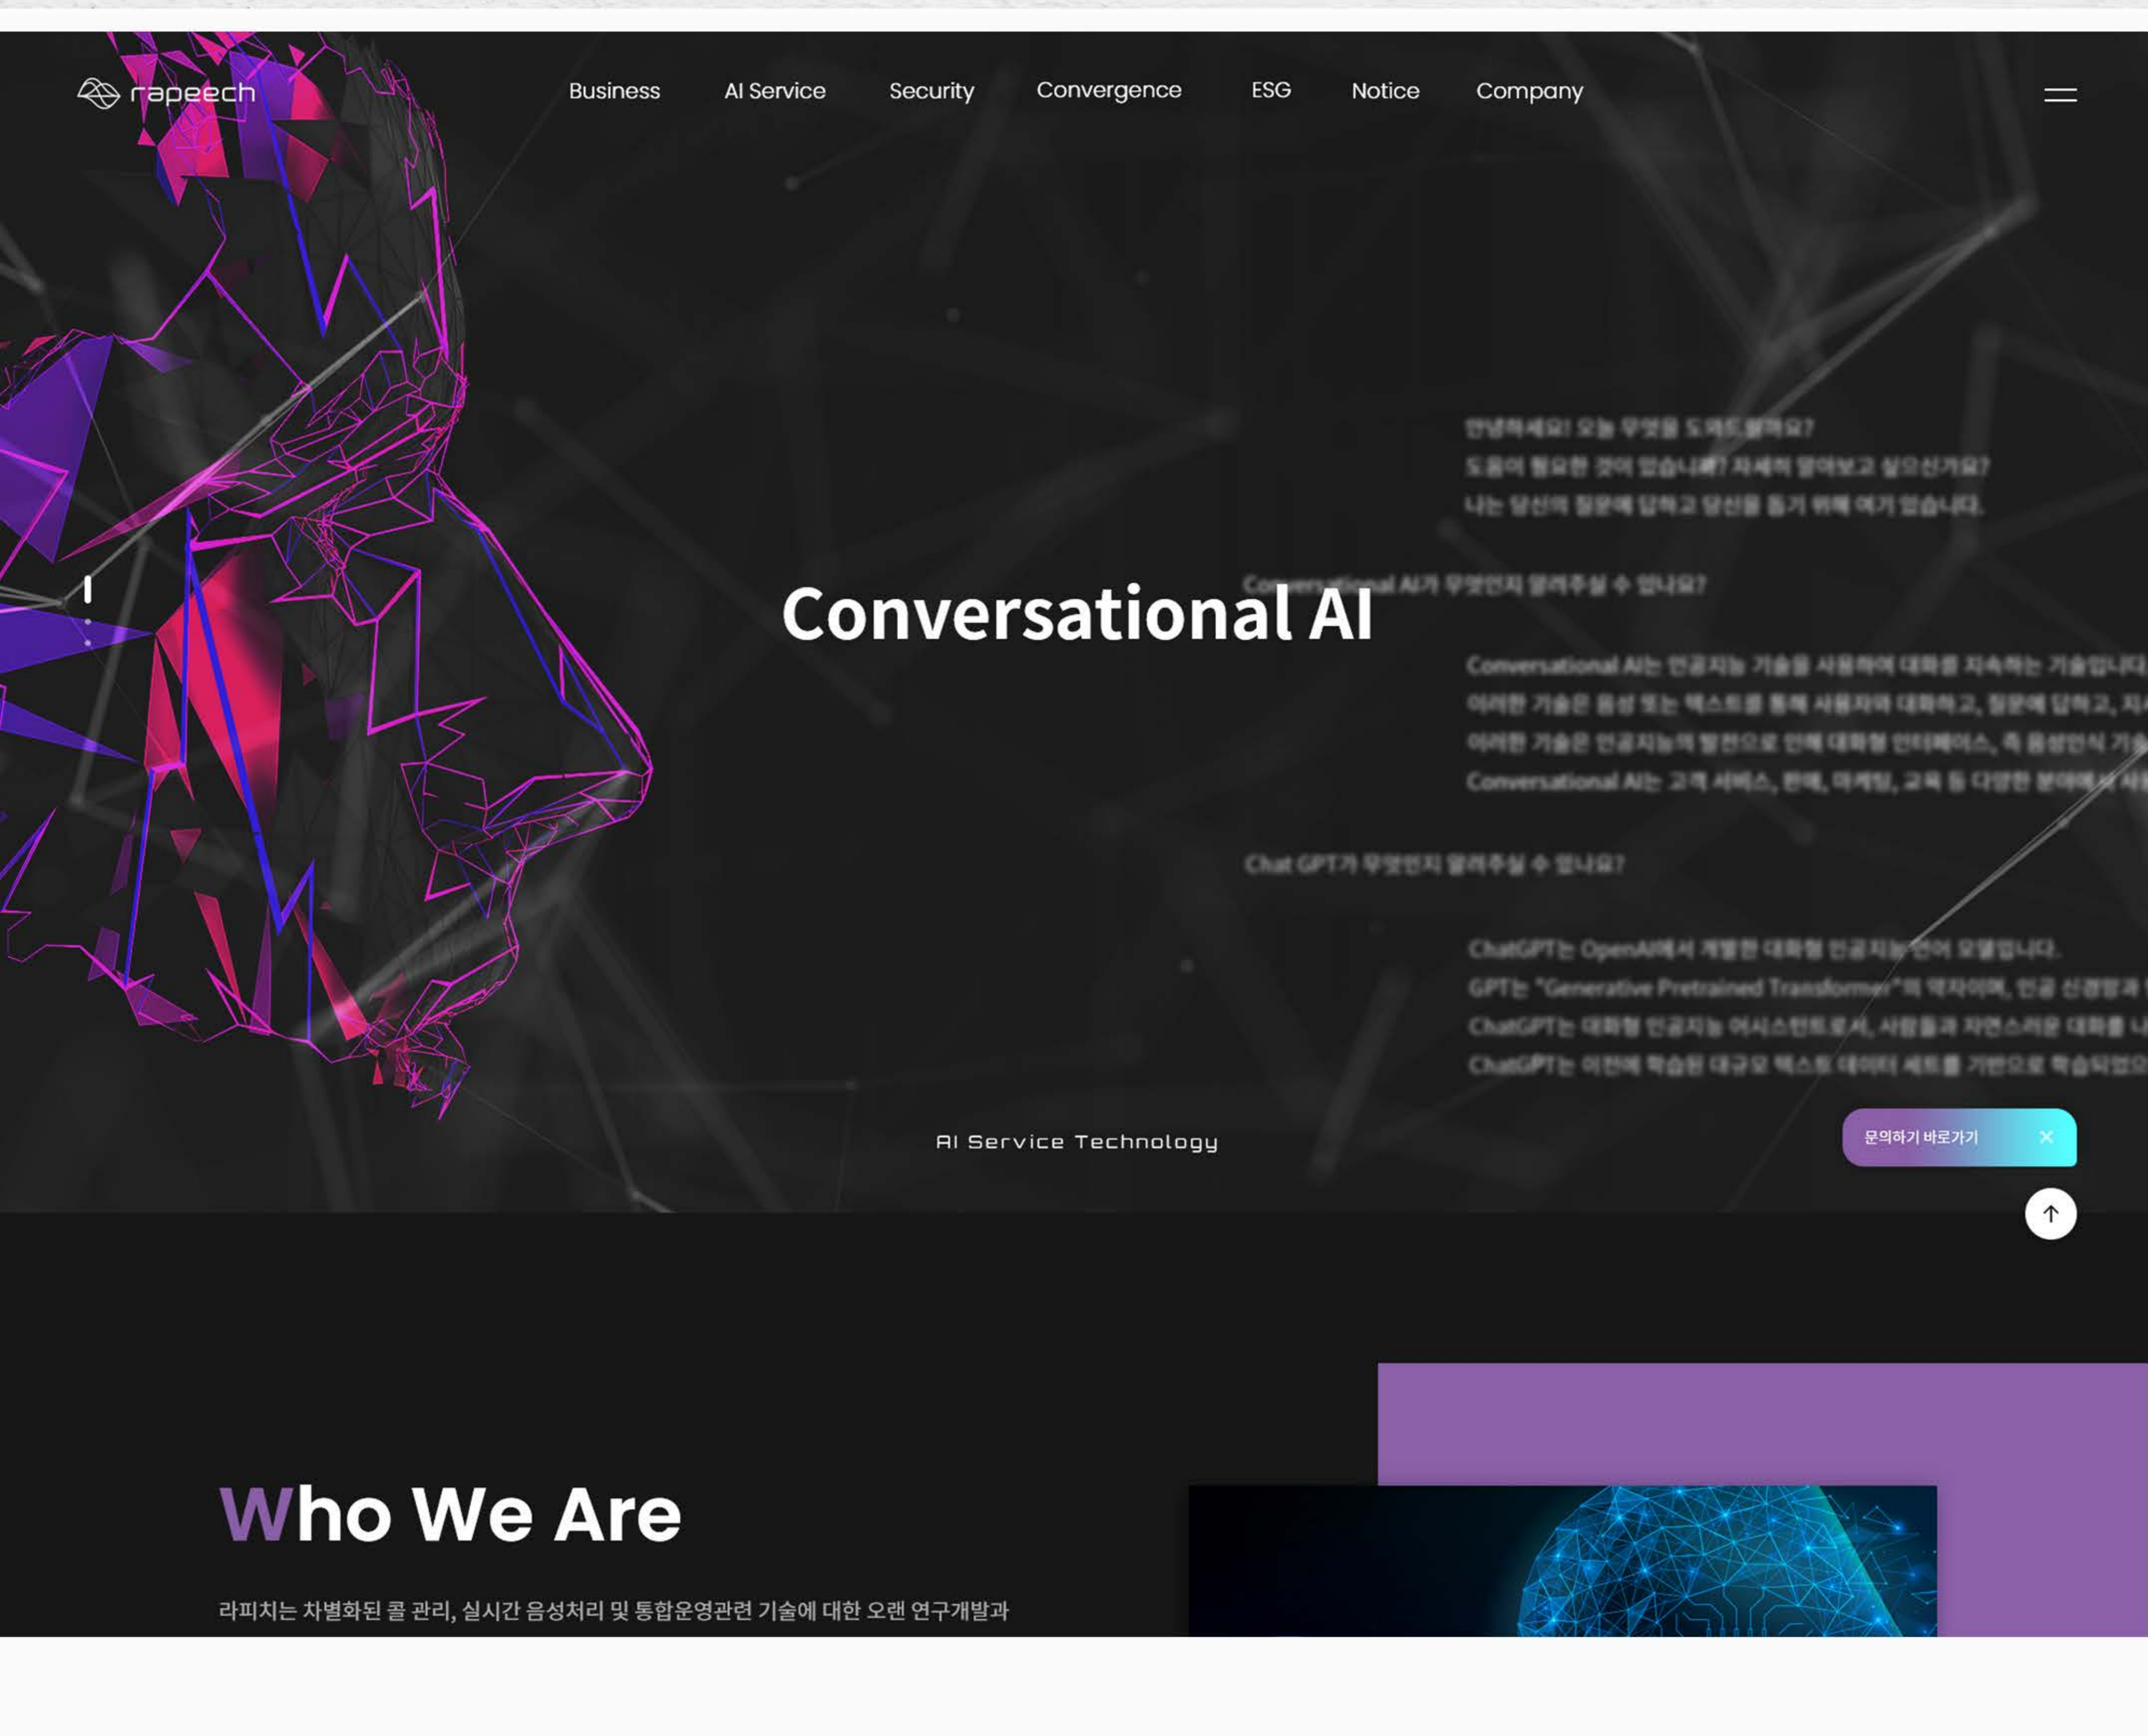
rapeech

Business AI Service Security Convergence ESG Notice Company

안녕하세요! 오늘 무엇을 도와드릴까요?
도움이 필요한 것이 있습니까? 자세히 알아보고 싶으신가요?
나는 당신의 질문에 답하고 당신을 돕기 위해 여기 있습니다.

Conversational AI가 무엇인지 알려주실 수 있나요?

Conversational AI

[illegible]

Chat GPT가 무엇인지 알려주실 수 있나요?

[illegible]

AI Service Technology

문의하기 바로가기

Who We Are

라피치는 차별화된 콜 관리, 실시간 음성처리 및 통합운영관련 기술에 대한 오랜 연구개발과